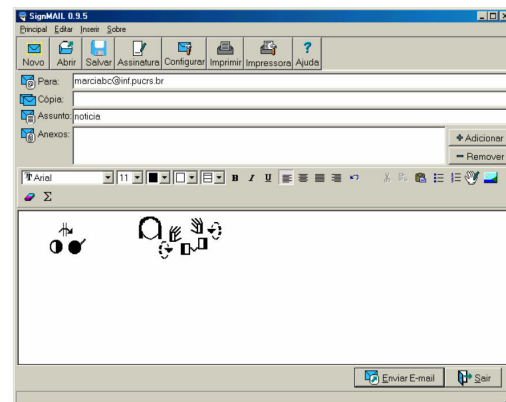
SignMAIL 0.9.5

Principal Editar Inserir Sobre

Novo Abrir Salvar Assinatura Configurar Imprimir Impressora Ajuda

Para: marciabc@inf.pucrs.br

Cópia:

Assunto: noticia

Anexos:

Adicionar

Remover

Arial 11

B I U

Σ

Enviar E-mail

Sair